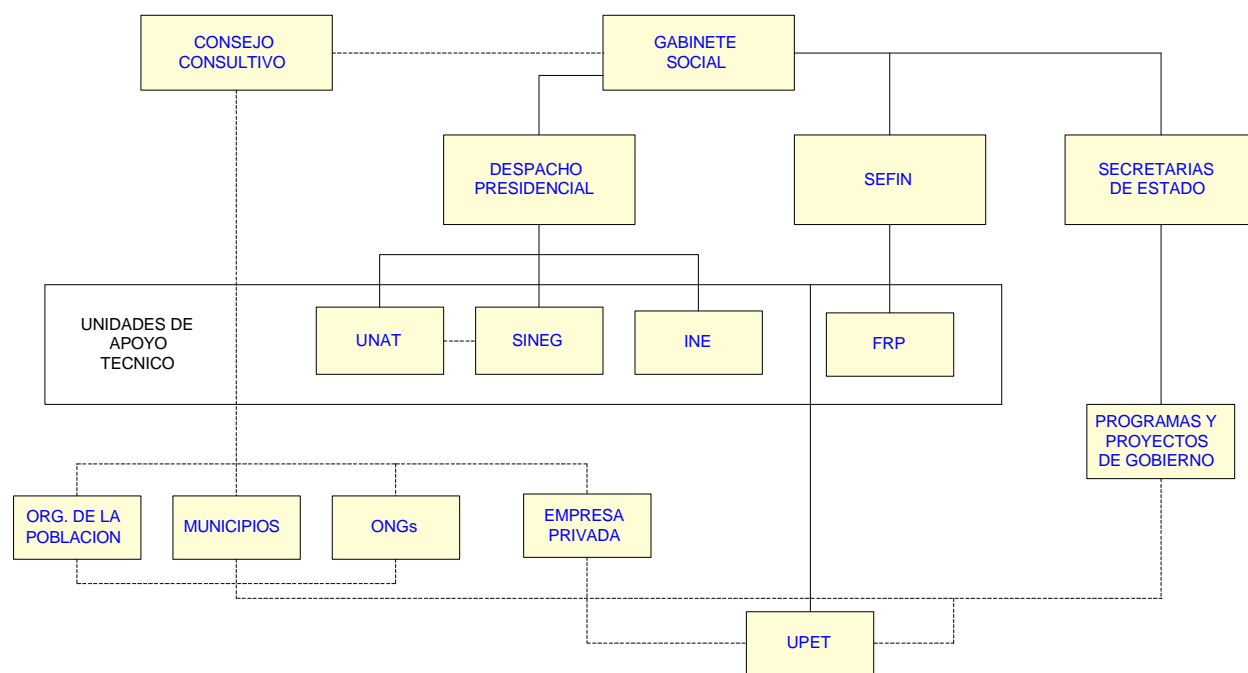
CONSEJO CONSULTIVO

GABINETE SOCIAL

DESPACHO PRESIDENCIAL

SEFIN

SECRETARIAS DE ESTADO

UNIDADES DE APOYO TECNICO

UNAT

SINEG

INE

FRP

PROGRAMAS Y PROYECTOS DE GOBIERNO

ORG. DE LA POBLACION

MUNICIPIOS

ONGs

EMPRESA PRIVADA

UPET